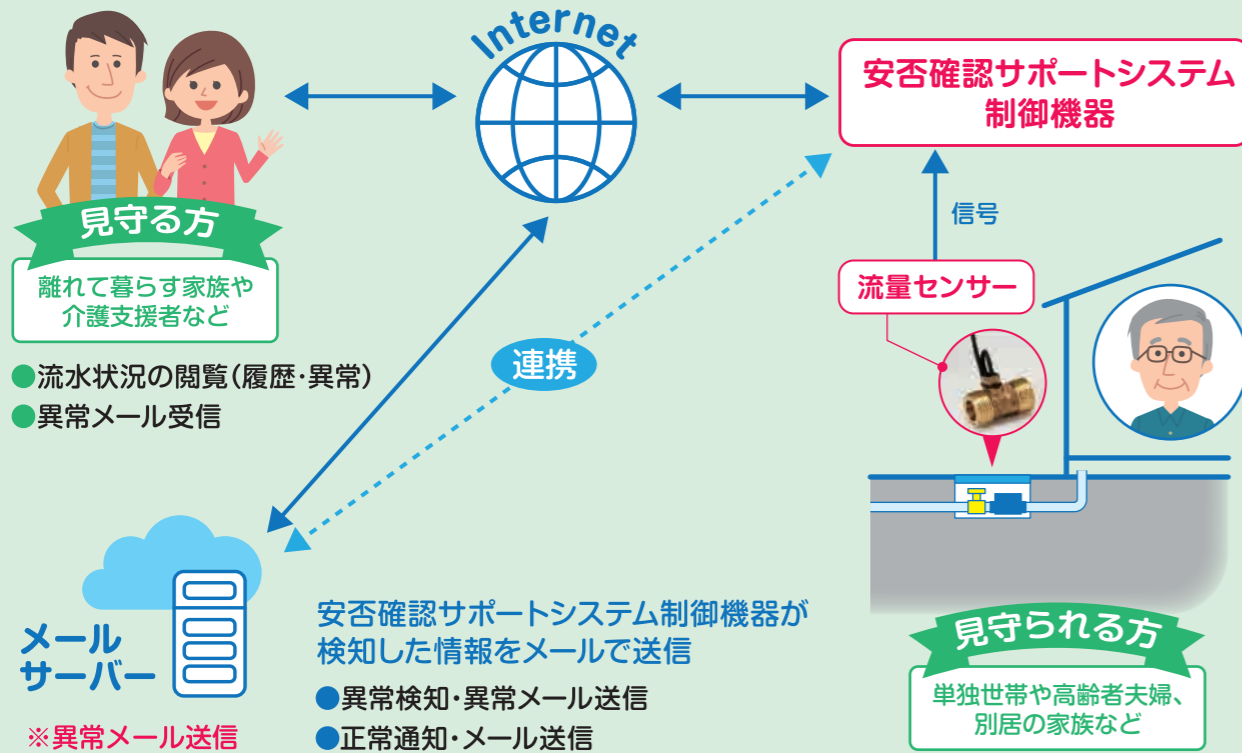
Internet

安否確認サポートシステム
制御機器

見守る方

離れて暮らす家族や
介護支援者など

●流水状況の閲覧(履歴・異常)
●異常メール受信

信号

流量センサー

連携

メール
サーバー

※異常メール送信

安否確認サポートシステム制御機器が
検知した情報をメールで送信

●異常検知・異常メール送信
●正常通知・メール送信

見守られる方

単独世帯や高齢者夫婦、
別居の家族など